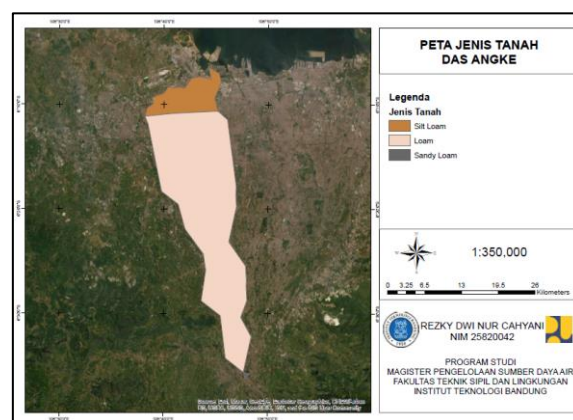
PETA JENIS TANAH
DAS ANGKE

Legenda
Jenis Tanah
Silt Loam
Loam
Sandy Loam

1:350,000

0 3.25 6.5 13 19.5 26
Kilometers

REZKY DWI NUR CAHYANI
NIM 25820042

PROGRAM STUDI
MAGISTER PENGELOLAAN SUMBER DAYA AIR
FAKULTAS TEKNIK SIPIL DAN LINGKUNGAN
INSTITUT TEKNOLOGI BANDUNG

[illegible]